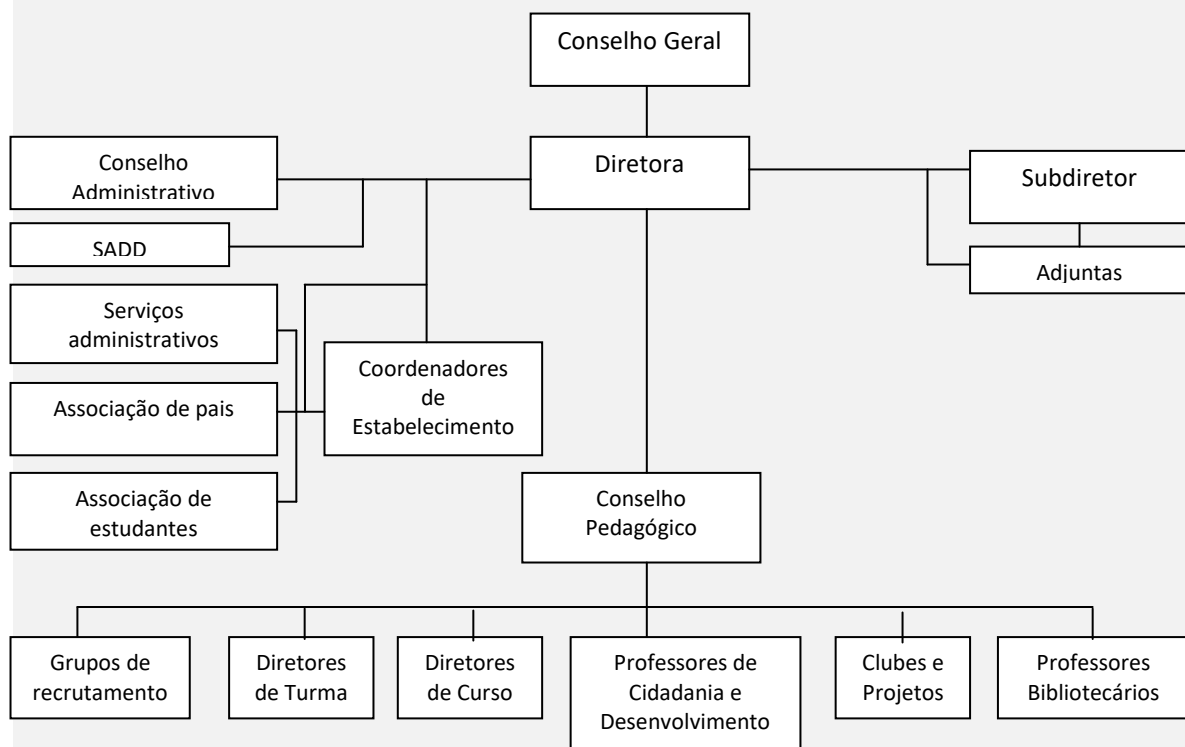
Conselho Geral

Conselho Administrativo

Diretora

Subdiretor

SADD

Adjuntas

Serviços administrativos

Coordenadores de Estabelecimento

Associação de pais

Associação de estudantes

Conselho Pedagógico

Grupos de recrutamento

Diretores de Turma

Diretores de Curso

Professores de Cidadania e Desenvolvimento

Clubes e Projetos

Professores Bibliotecários